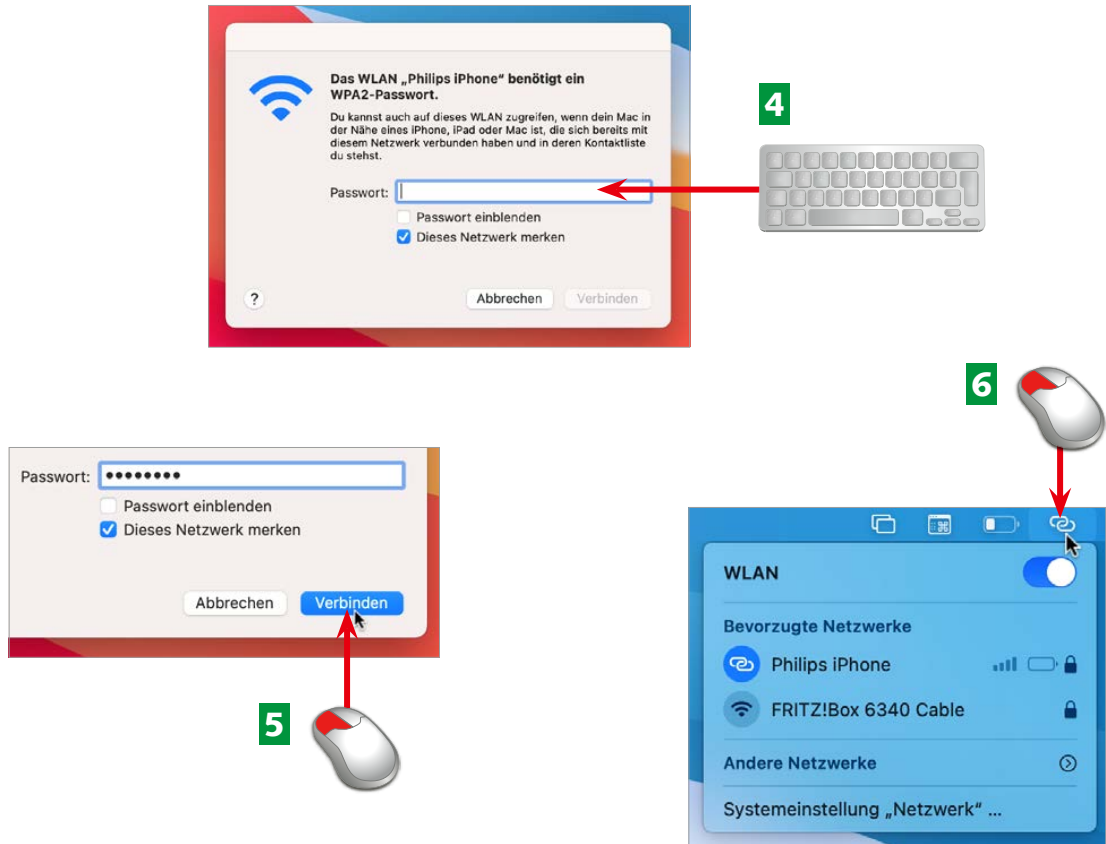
Das WLAN „Philips iPhone" benötigt ein WPA2-Passwort.

Du kannst auch auf dieses WLAN zugreifen, wenn dein Mac in der Nähe eines iPhone, iPad oder Mac ist, die sich bereits mit diesem Netzwerk verbunden haben und in deren Kontaktliste du stehst.

Passwort:

Passwort einblenden

Dieses Netzwerk merken

?

Abbrechen

Verbinden

4

6

Passwort: ••••••••

Passwort einblenden

Dieses Netzwerk merken

Abbrechen

Verbinden

5

WLAN

Bevorzugte Netzwerke

Philips iPhone

FRITZ!Box 6340 Cable

Andere Netzwerke

Systemeinstellung „Netzwerk" ...